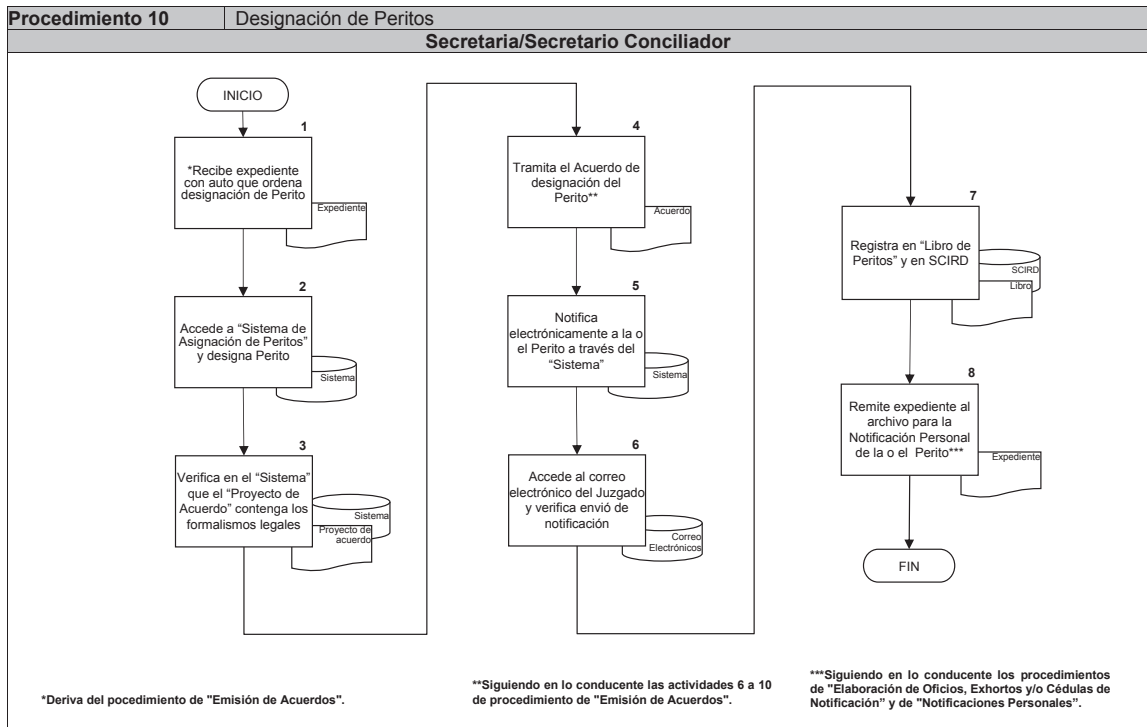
| Procedimiento 10 | Designación de Peritos |
|---|---|

Secretaria/Secretario Conciliador

INICIO

1
*Recibe expediente con auto que ordena designación de Perito
Expediente

2
Accede a "Sistema de Asignación de Peritos" y designa Perito
Sistema

3
Verifica en el "Sistema" que el "Proyecto de Acuerdo" contenga los formalismos legales
Sistema
Proyecto de acuerdo

4
Tramita el Acuerdo de designación del Perito**
Acuerdo

5
Notifica electrónicamente a la o el Perito a través del "Sistema"
Sistema

6
Accede al correo electrónico del Juzgado y verifica envió de notificación
Correo Electrónicos

7
Registra en "Libro de Peritos" y en SCIRD
SCIRD
Libro

8
Remite expediente al archivo para la Notificación Personal de la o el Perito***
Expediente

FIN

*Deriva del pocedimiento de "Emisión de Acuerdos".

**Siguiendo en lo conducente las actividades 6 a 10 de procedimiento de "Emisión de Acuerdos".

***Siguiendo en lo conducente los procedimientos de "Elaboración de Oficios, Exhortos y/o Cédulas de Notificación" y de "Notificaciones Personales".